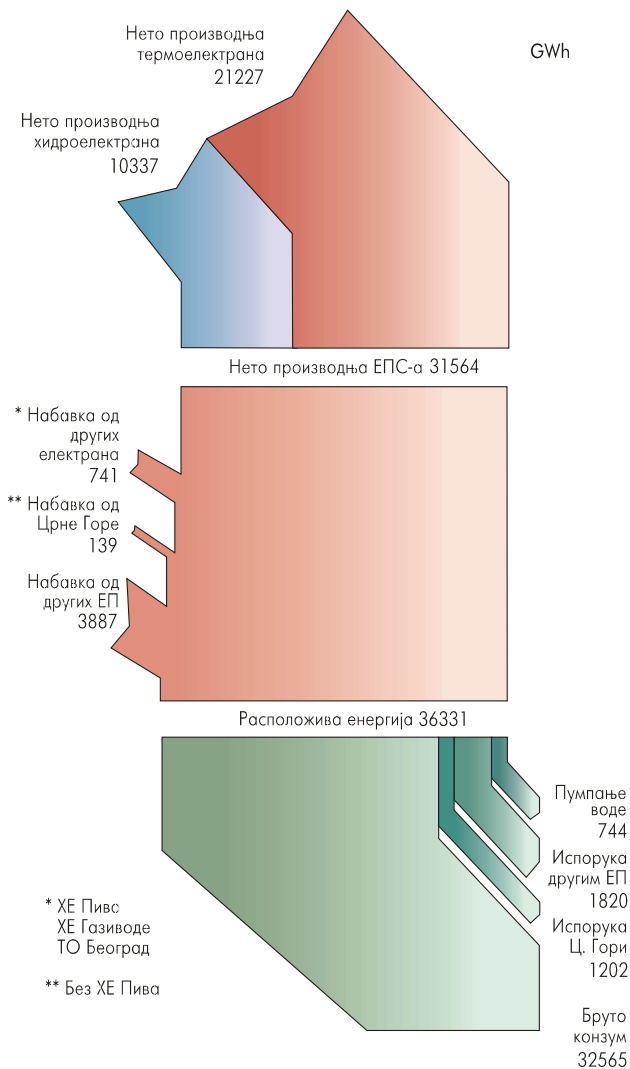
Нето производња термоелектрана 21227

GWh

Нето производња хидроелектрана 10337

Нето производња ЕПС-а 31564

* Набавка од других електрана 741

** Набавка од Црне Горе 139

Набавка од других ЕП 3887

Расположива енергија 36331

Пумпање воде 744

Испорука другим ЕП 1820

Испорука Ц. Гори 1202

Бруто конзум 32565

* ХЕ Пива ХЕ Газиводе ТО Београд

** Без ХЕ Пива